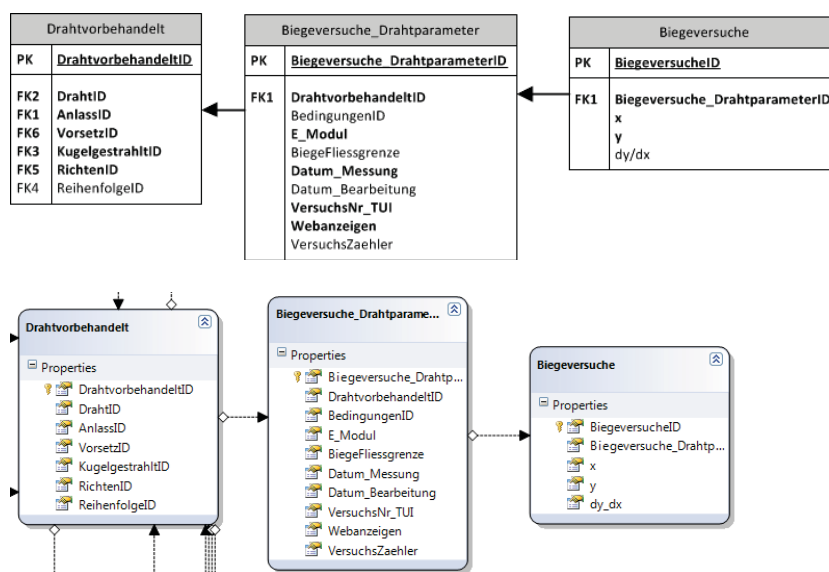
| Drahtvorbehandelt | |
|---|---|
| PK | DrahtvorbehandeltID |
| FK2 | DrahtID |
| FK1 | AnlassID |
| FK6 | VorsetzID |
| FK3 | KugelgestrahltID |
| FK5 | RichtenID |
| FK4 | ReihenfolgeID |

| Biegeversuche_Drahtparameter | |
|---|---|
| PK | Biegeversuche_DrahtparameterID |
| FK1 | DrahtvorbehandeltID |
| | BedingungenID |
| | E_Modul |
| | BiegeFliessgrenze |
| | Datum_Messung |
| | Datum_Bearbeitung |
| | VersuchsNr_TUI |
| | Webanzeigen |
| | VersuchsZaehler |

| Biegeversuche | |
|---|---|
| PK | BiegeversucheID |
| FK1 | Biegeversuche_DrahtparameterID |
| | x |
| | y |
| | dy/dx |

Drahtvorbehandelt
Properties
DrahtvorbehandeltID
DrahtID
AnlassID
VorsetzID
KugelgestrahltID
RichtenID
ReihenfolgeID

Biegeversuche_Drahtparame...
Properties
Biegeversuche_Drahtp...
DrahtvorbehandeltID
BedingungenID
E_Modul
BiegeFliessgrenze
Datum_Messung
Datum_Bearbeitung
VersuchsNr_TUI
Webanzeigen
VersuchsZaehler

Biegeversuche
Properties
BiegeversucheID
Biegeversuche_Drahtp...
x
y
dy_dx